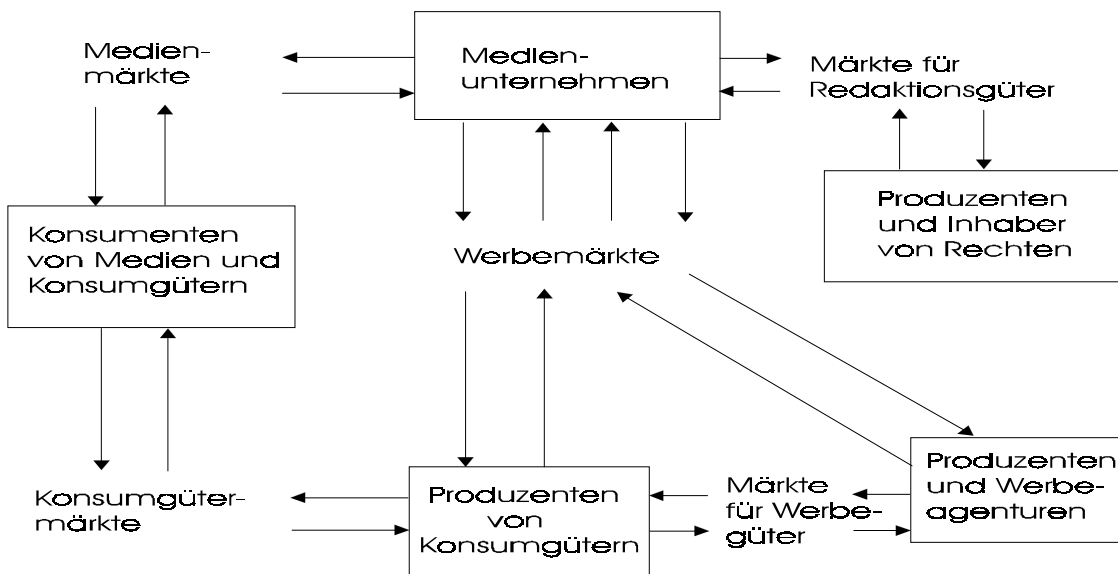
Medien-
märkte

Medien-
unternehmen

Märkte für
Redaktionsgüter

Produzenten
und Inhaber
von Rechten

Konsumenten
von Medien und
Konsumgütern

Werbemärkte

Produzenten
und Werbe-
agenturen

Konsumgüter-
märkte

Produzenten
von
Konsumgütern

Märkte
für Werbe-
güter